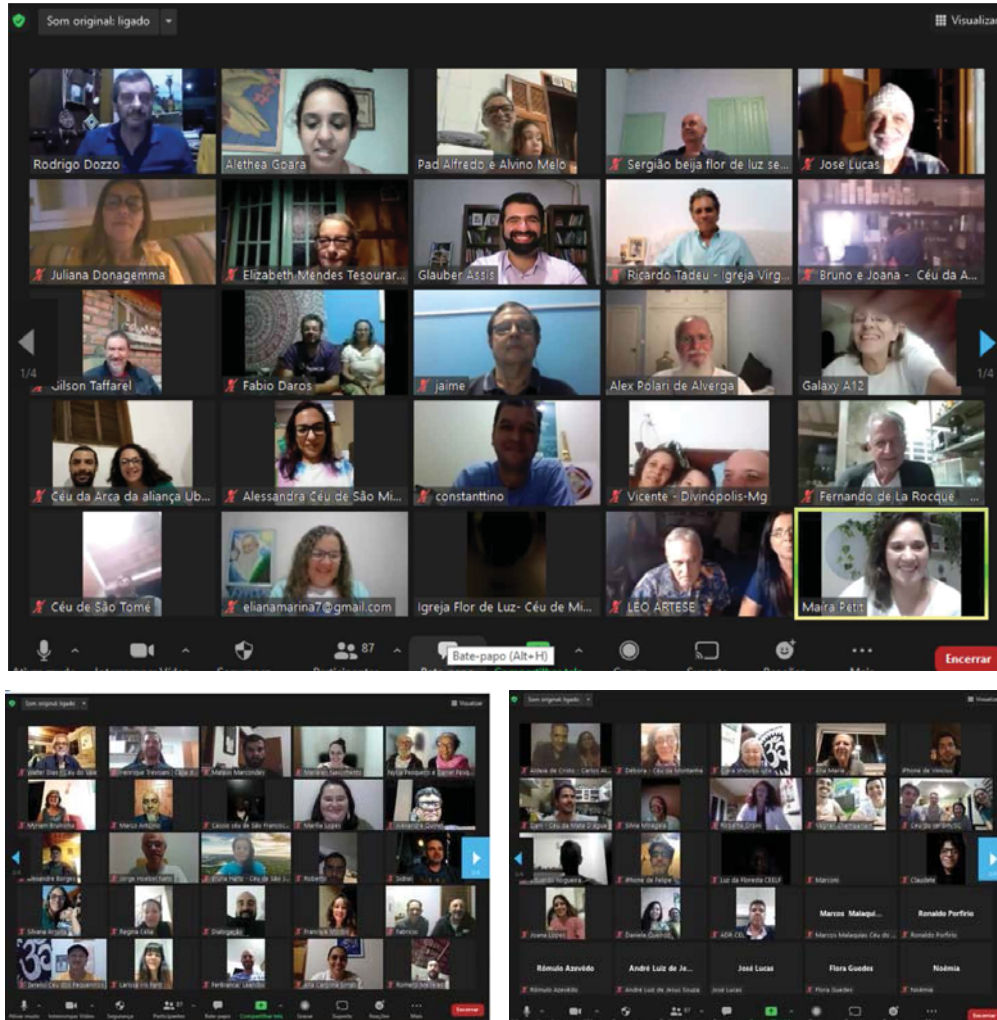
Som original: ligado

Visualiza

Rodrigo Dozzo
Alethea Goara
Pad Alfredo e Alvino Melo
Sergião beija flor de luz se...
Jose Lucas
Juliana Donagemma
Elizabeth Mendes Tesourar...
Glauber Assis
Ricardo Tadeu - Igreja Virg...
Bruno e Joana - Céu da A...
Gilson Taffarel
Fabio Daros
jaime
Alex Polari de Alverga
Galaxy A12
Céu da Arca da aliança Ub...
Alessandra Céu de São Mi...
constanttino
Vicente - Divinópolis-Mg
Fernando de La Rocque
Céu de São Tomé
elianamarina7@gmail.com
Igreja Flor de Luz- Céu de Mi...
LEO ARTESE
Maira Petit

1/4
1/4

87
Bate-papo (Alt+H)
Encerrar

Som original: ligado
Visualizar
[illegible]
Mateus Marcondes
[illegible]
Myriam Brandão
Marco Antônio
Marilia Lopes
Alexandre Borges
Jorge Hoelscher
Roberto
Silvana Arruda
Regina Celia
Dialogação
Fabricio
Larissa
Encerrar

Som original: ligado
Debora - Céu da Montanha
iPhone de Vinicius
Silvia Miragaia
iPhone de Felipe
Luz da Floresta CEELF
Marconi
Claudete
Joana Lopes
Daniela Quental
ADR CEL
Marcos Malaqui...
Marcos Malaquias Céu do...
Ronaldo Porfirio
Ronaldo Porfirio
Rômulo Azevêdo
Rômulo Azevêdo
André Luiz de Je...
André Luiz de Jesus Souza
José Lucas
José Lucas
Flora Guedes
Flora Guedes
Noêmia
Noêmia
87
Encerrar